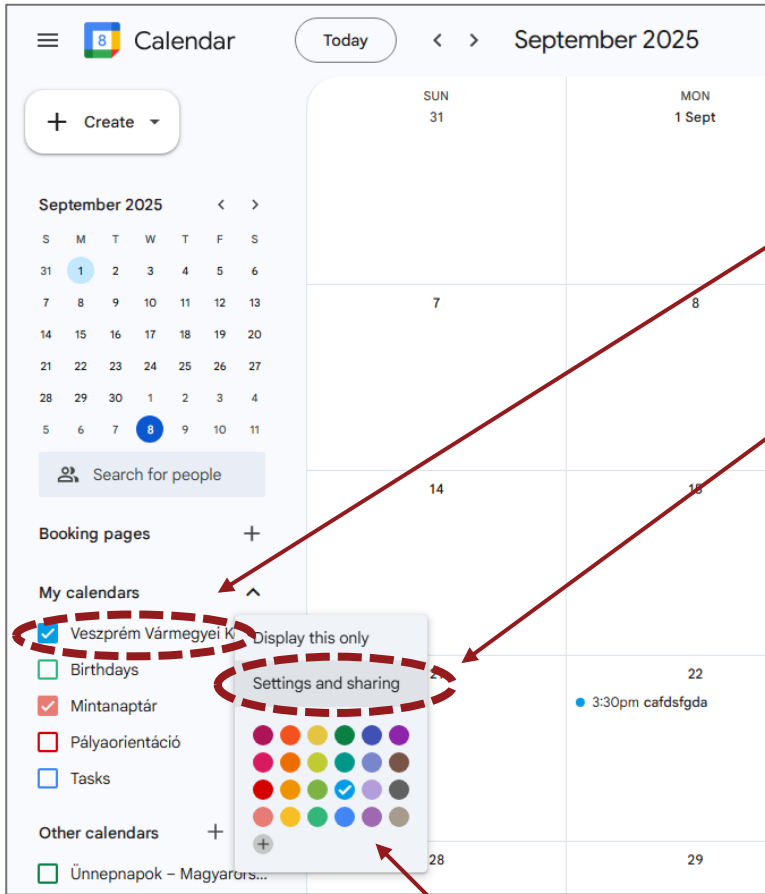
8 Calendar

Today

September 2025

SUN
31

MON
1 Sept

7

8

14

15

21

22

3:30pm cafdsfgda

28

29

Create

September 2025

| S | M | T | W | T | F | S |
|---|---|---|---|---|---|---|
| 31 | 1 | 2 | 3 | 4 | 5 | 6 |
| 7 | 8 | 9 | 10 | 11 | 12 | 13 |
| 14 | 15 | 16 | 17 | 18 | 19 | 20 |
| 21 | 22 | 23 | 24 | 25 | 26 | 27 |
| 28 | 29 | 30 | 1 | 2 | 3 | 4 |
| 5 | 6 | 7 | 8 | 9 | 10 | 11 |

Search for people

Booking pages

My calendars

Veszprém Vármegyei K

Birthdays

Mintanaptár

Pályaorientáció

Tasks

Other calendars

Ünnepnapok – Magyarors...

Display this only

Settings and sharing